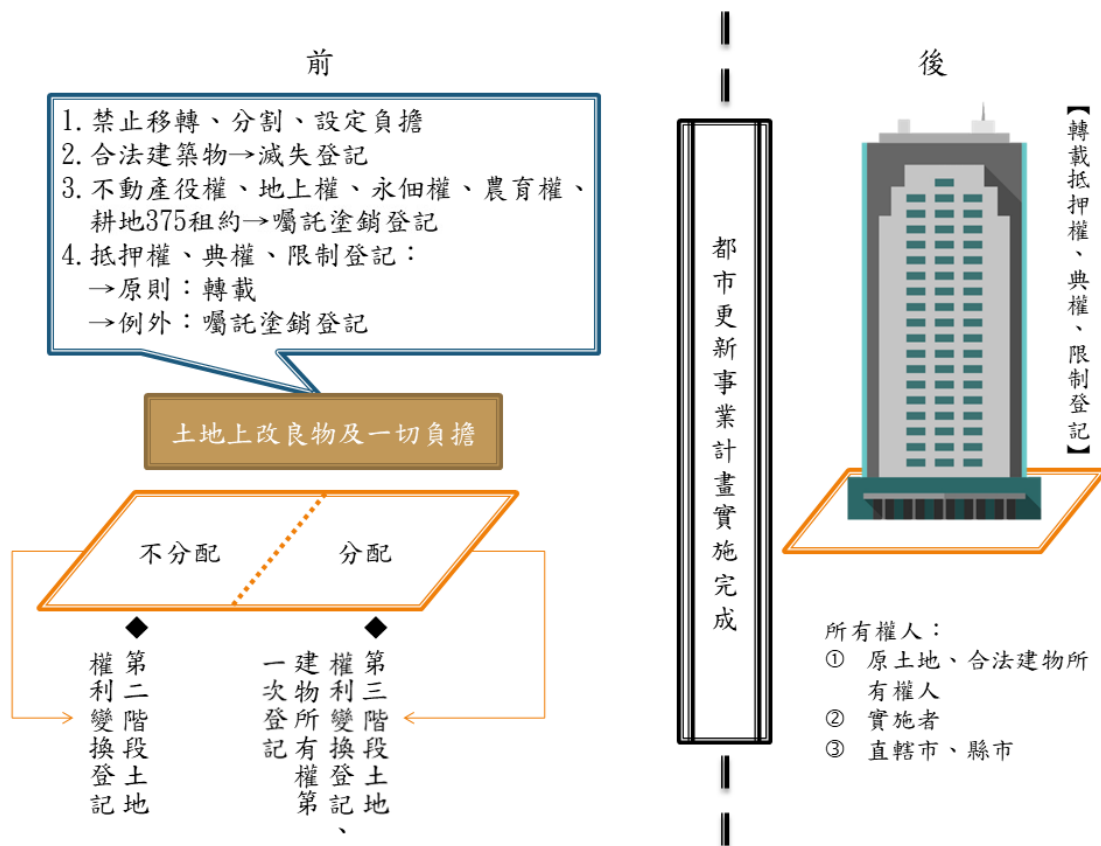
前

1. 禁止移轉、分割、設定負擔
2. 合法建築物→滅失登記
3. 不動產役權、地上權、永佃權、農育權、耕地375租約→囑託塗銷登記
4. 抵押權、典權、限制登記：
→原則：轉載
→例外：囑託塗銷登記

土地上改良物及一切負擔

不分配

分配

第二階段土地權利變換登記

第三階段土地權利變換登記、建物所有權第一次登記

都市更新事業計畫實施完成

後

【轉載抵押權、典權、限制登記】

所有權人：
① 原土地、合法建物所有權人
② 實施者
③ 直轄市、縣市